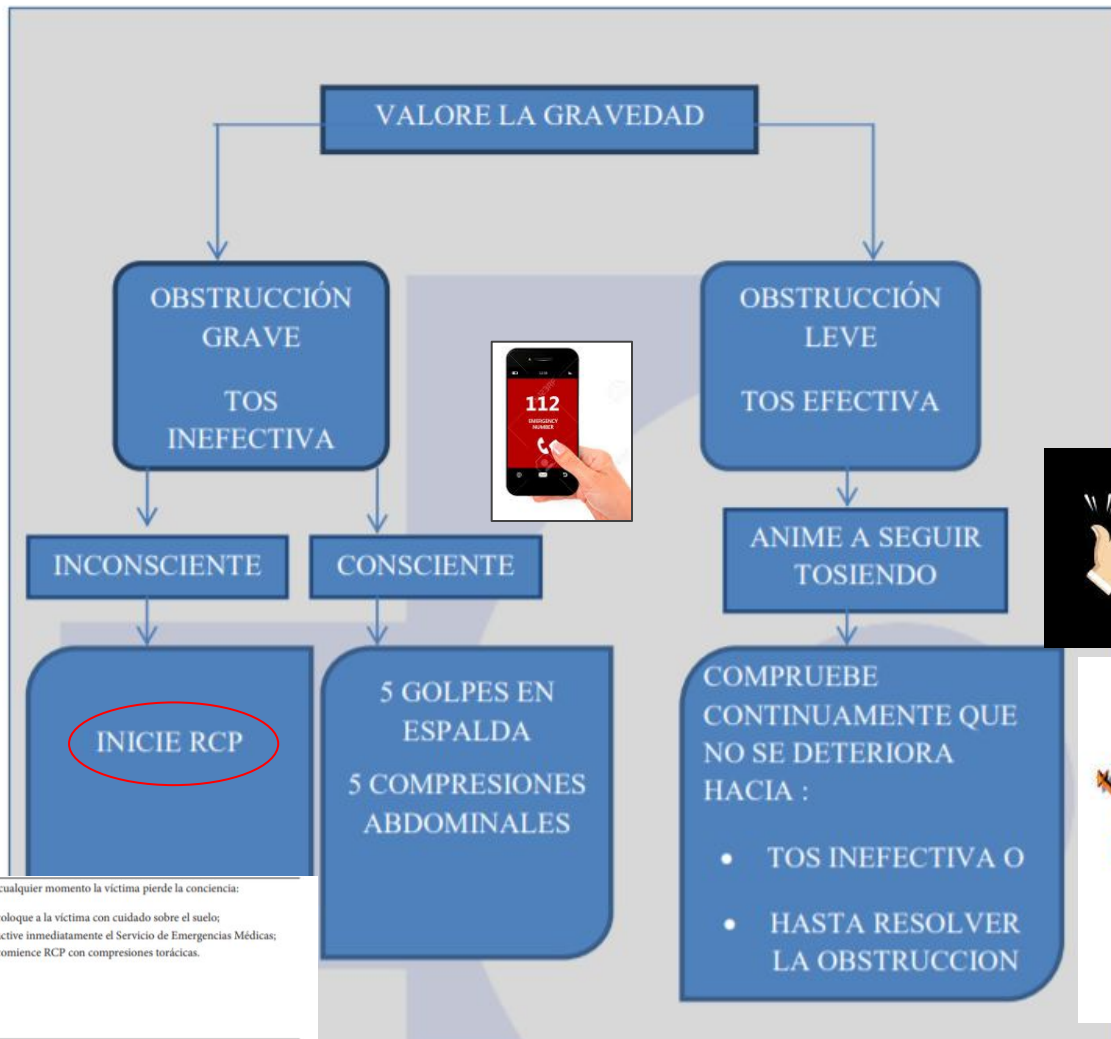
VALORE LA GRAVEDAD

OBSTRUCCIÓN GRAVE

TOS INEFECTIVA

112
EMERGENCY NUMBER

OBSTRUCCIÓN LEVE

TOS EFECTIVA

INCONSCIENTE

CONSCIENTE

ANIME A SEGUIR TOSIENDO

INICIE RCP

5 GOLPES EN ESPALDA

5 COMPRESIONES ABDOMINALES

COMPRUEBE CONTINUAMENTE QUE NO SE DETERIORA HACIA :

• TOS INEFECTIVA O

• HASTA RESOLVER LA OBSTRUCCION

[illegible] cualquier momento la víctima pierde la conciencia:

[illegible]oloque a la víctima con cuidado sobre el suelo;
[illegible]ctive inmediatamente el Servicio de Emergencias Médicas;
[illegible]omience RCP con compresiones torácicas.